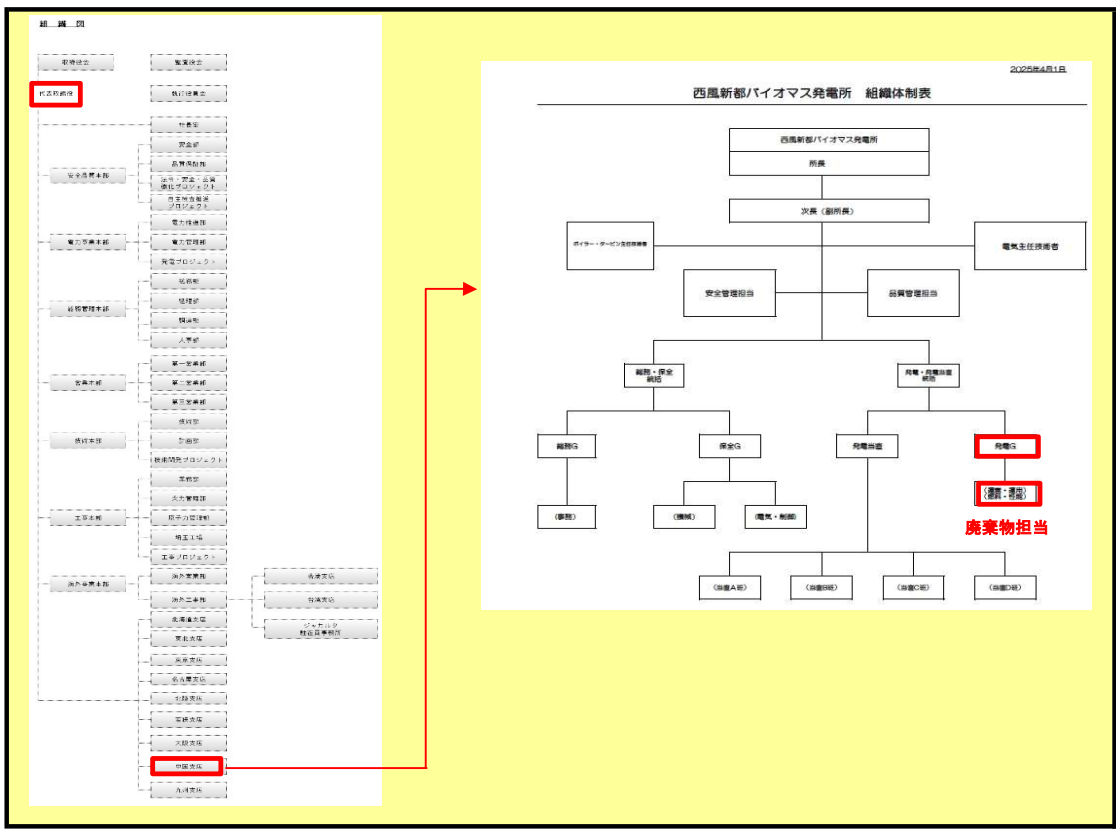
組織図

取締役会
監査役会
代表取締役
執行役員会
秘書室
安全品質本部
安全部
品質保証部
法令・安全・品質強化プロジェクト
自主保安推進プロジェクト
電力事業本部
電力技術部
電力管理部
発電プロジェクト
経営管理本部
総務部
経理部
調達部
人事部
営業本部
第一営業部
第二営業部
第三営業部
技術本部
技術部
計画部
技術開発プロジェクト
工事本部
業務部
火力管理部
原子力管理部
加工工場
工事プロジェクト
海外事業本部
海外営業部
海外工事部
香港支店
台湾支店
ジャカルタ駐在員事務所
北海道支店
東北支店
東京支店
名古屋支店
北陸支店
関西支店
大阪支店
中国支店
九州支店

2025年4月1日
西風新都バイオマス発電所 組織体制表

西風新都バイオマス発電所
所長
次長（副所長）
ボイラー・タービン主任技術者
電気主任技術者
安全管理担当
品質管理担当
総務・保全統括
発電・発電当直統括
総務G
保全G
発電当直
発電G
（事務）
（機械）
（電気・制御）
（運営・運用）
（運営・管理）
廃棄物担当
（当直A班）
（当直B班）
（当直C班）
（当直D班）